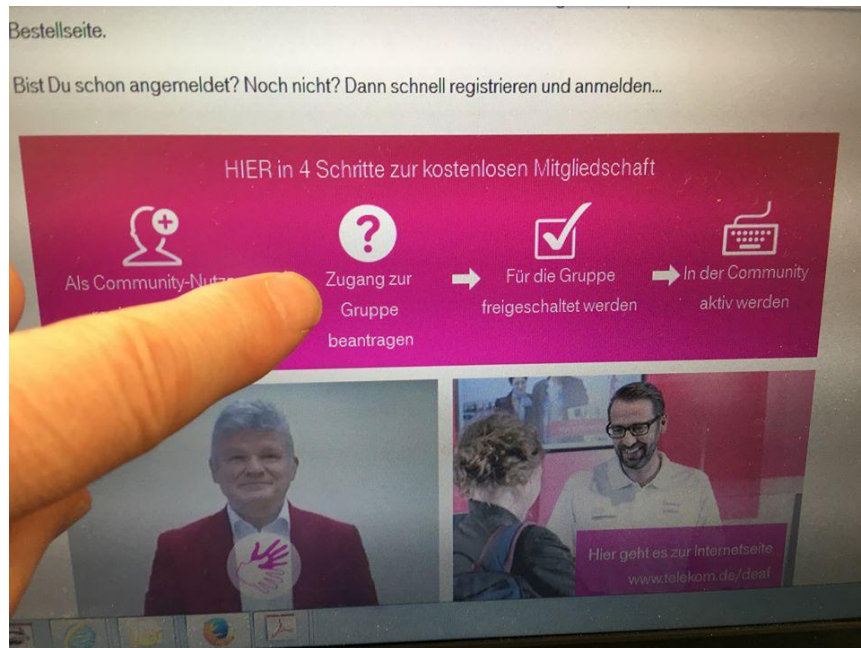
Bestellseite.

Bist Du schon angemeldet? Noch nicht? Dann schnell registrieren und anmelden...

HIER in 4 Schritte zur kostenlosen Mitgliedschaft

Als Community-Nutz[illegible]

Zugang zur Gruppe beantragen

Für die Gruppe freigeschaltet werden

In der Community aktiv werden

Hier geht es zur Internetseite
www.telekom.de/deaf